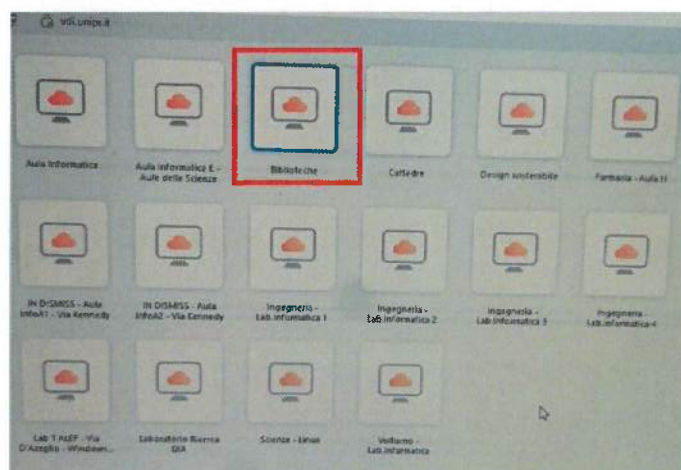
vdi.unipr.it

Aula Informatica

Aula Informatica E - Aule delle Scienze

Biblioteche

Cattedre

Design sostenibile

Farmacia - Aula H

IN DISMISS - Aula InfoA1 - Via Kennedy

IN DISMISS - Aula InfoA2 - Via Kennedy

Ingegneria - Lab.Informatica 1

Ingegneria - Lab.Informatica 2

Ingegneria - Lab.Informatica 3

Ingegneria - Lab.Informatica 4

Lab T ALEF - Via D'Azeglio - Windows...

Laboratorio Ricerca GIA

Scienze - Linux

Volturno - Lab.Informatica